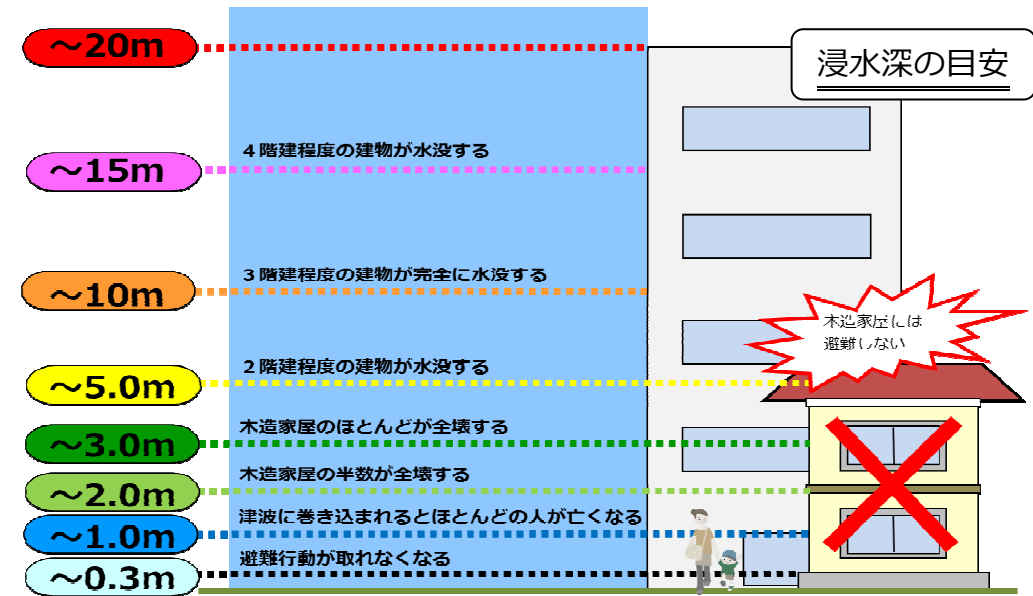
浸水深の目安

～20m

～15m

4階建程度の建物が水没する

～10m

3階建程度の建物が完全に水没する

木造家屋には避難しない

～5.0m

2階建程度の建物が水没する

～3.0m

木造家屋のほとんどが全壊する

～2.0m

木造家屋の半数が全壊する

～1.0m

津波に巻き込まれるとほとんどの人が亡くなる

～0.3m

避難行動が取れなくなる